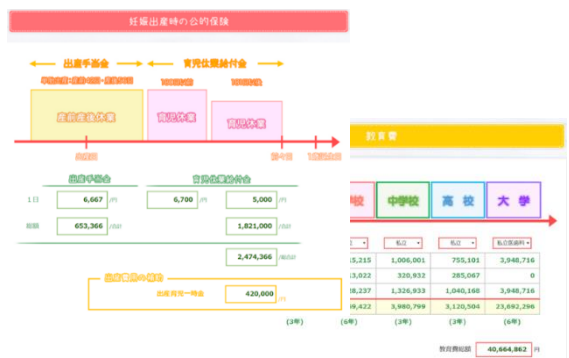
妊娠出産時の公的保険

出産手当金　育児休業給付金

産前産後休業　育児休業　育児休業

出産日　育児休業給付金
出産手当金

1日　6,667 (円)　6,700 (円)　5,000 (円)
総額　653,366 (総額)　1,821,000 (円)

2,474,366 (総合計)

出産費用の補助

出産育児一時金　420,000 (円)

教育費

中学校　高 校　大 学

私立　私立　私立(医歯系)

15,215　1,006,001　755,101　3,948,716
13,022　320,932　285,067　0
18,237　1,326,933　1,040,168　3,948,716
19,422　3,980,799　3,120,504　23,692,296

(3年)　(6年)　(3年)　(3年)　(6年)

教育費総額　40,664,862 円